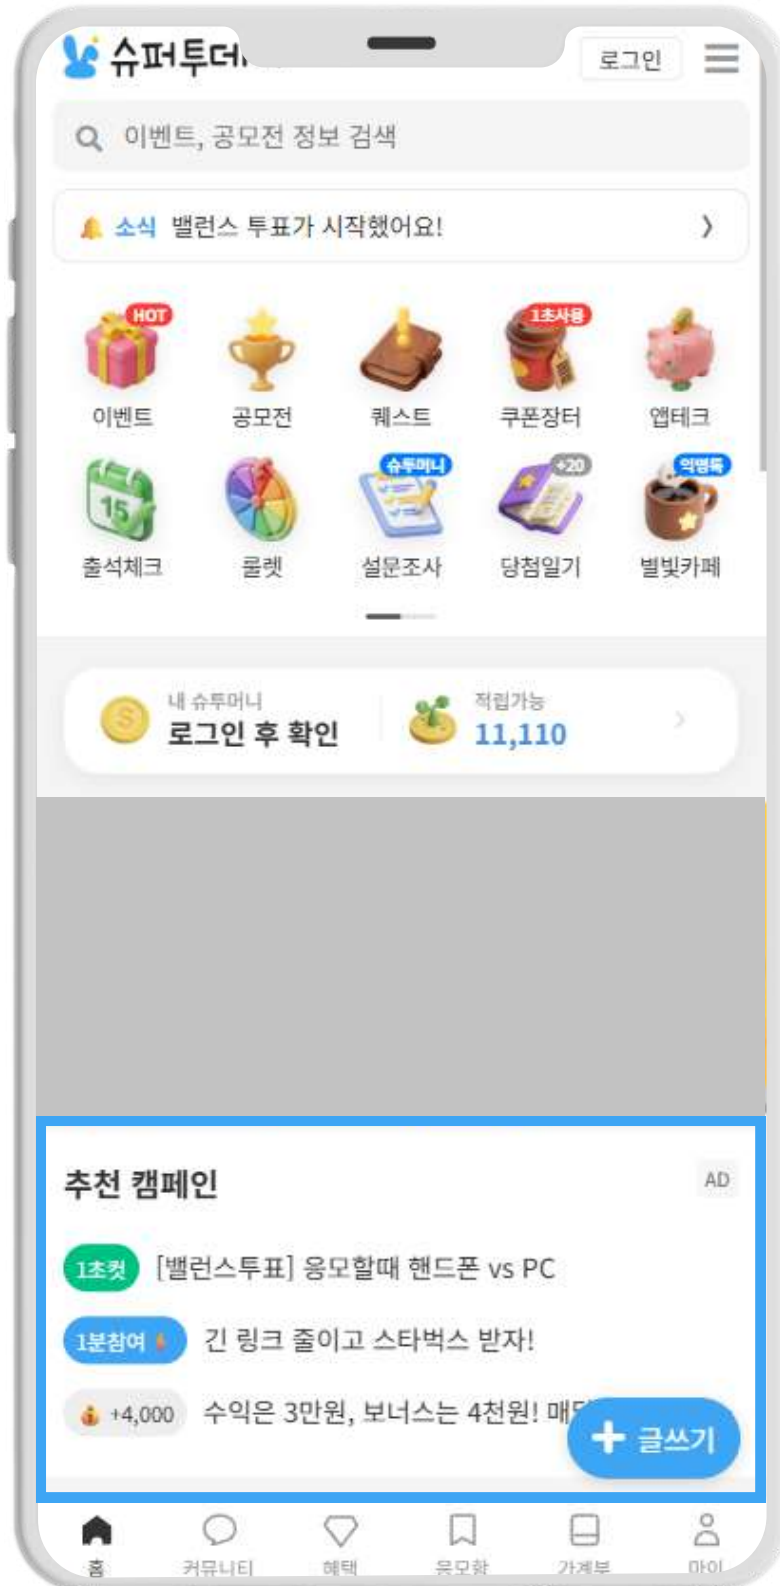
슈퍼투더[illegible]

로그인

이벤트, 공모전 정보 검색

소식 밸런스 투표가 시작했어요! ›

HOT
이벤트

공모전

퀘스트

1초사용
쿠폰장터

앱테크

출석체크

룰렛

슈투머니
설문조사

+20
당첨일기

익명톡
별빛카페

내 슈투머니
로그인 후 확인

적립가능
11,110

추천 캠페인

AD

1초컷 [밸런스투표] 응모할때 핸드폰 vs PC

1분참여 긴 링크 줄이고 스타벅스 받자!

+4,000 수익은 3만원, 보너스는 4천원! 매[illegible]

+ 글쓰기

홈 커뮤니티 혜택 응모함 가계부 마이